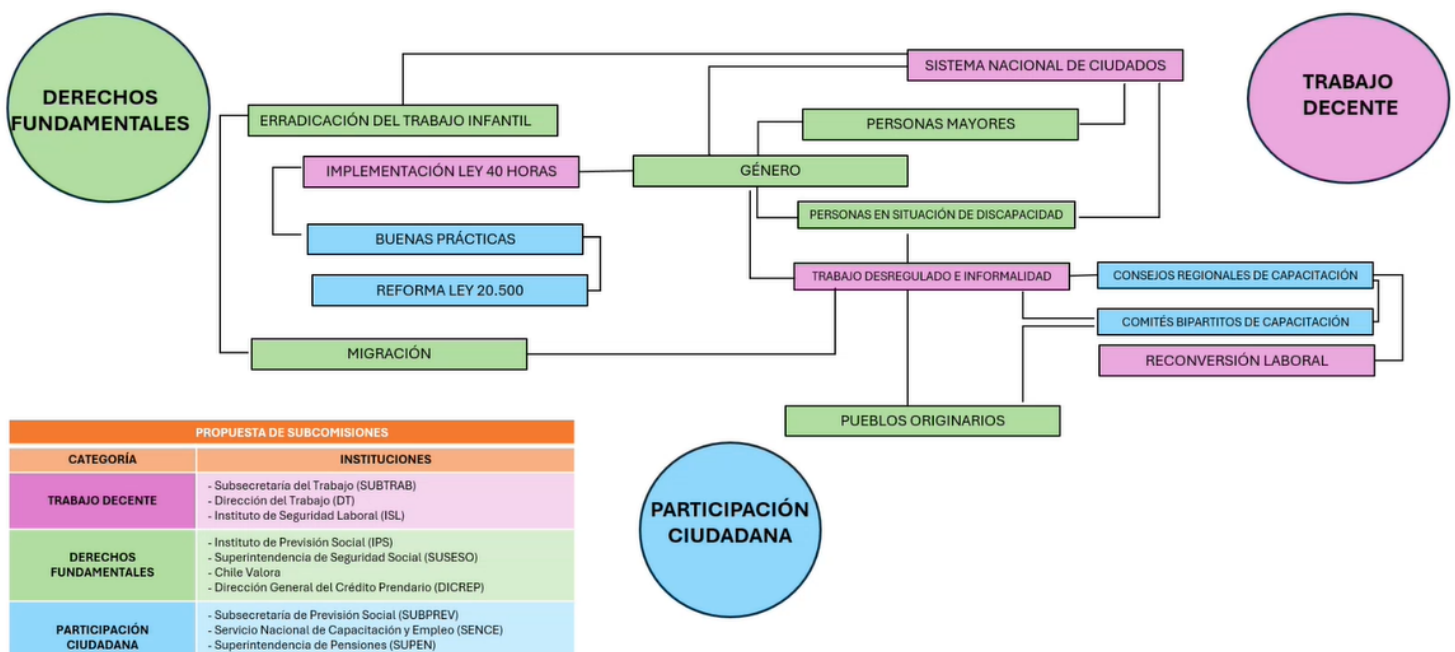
DERECHOS FUNDAMENTALES

TRABAJO DECENTE

SISTEMA NACIONAL DE CIUDADOS

ERRADICACIÓN DEL TRABAJO INFANTIL

PERSONAS MAYORES

IMPLEMENTACIÓN LEY 40 HORAS

GÉNERO

PERSONAS EN SITUACIÓN DE DISCAPACIDAD

BUENAS PRÁCTICAS

REFORMA LEY 20.500

TRABAJO DESREGULADO E INFORMALIDAD

CONSEJOS REGIONALES DE CAPACITACIÓN

COMITÉS BIPARTITOS DE CAPACITACIÓN

MIGRACIÓN

RECONVERSIÓN LABORAL

PUEBLOS ORIGINARIOS

PARTICIPACIÓN CIUDADANA

PROPUESTA DE SUBCOMISIONES

| CATEGORÍA | INSTITUCIONES |
|---|---|
| TRABAJO DECENTE | - Subsecretaría del Trabajo (SUBTRAB)<br>- Dirección del Trabajo (DT)<br>- Instituto de Seguridad Laboral (ISL) |
| DERECHOS FUNDAMENTALES | - Instituto de Previsión Social (IPS)<br>- Superintendencia de Seguridad Social (SUSESO)<br>- Chile Valora<br>- Dirección General del Crédito Prendario (DICREP) |
| PARTICIPACIÓN CIUDADANA | - Subsecretaría de Previsión Social (SUBPREV)<br>- Servicio Nacional de Capacitación y Empleo (SENCE)<br>- Superintendencia de Pensiones (SUPEN) |